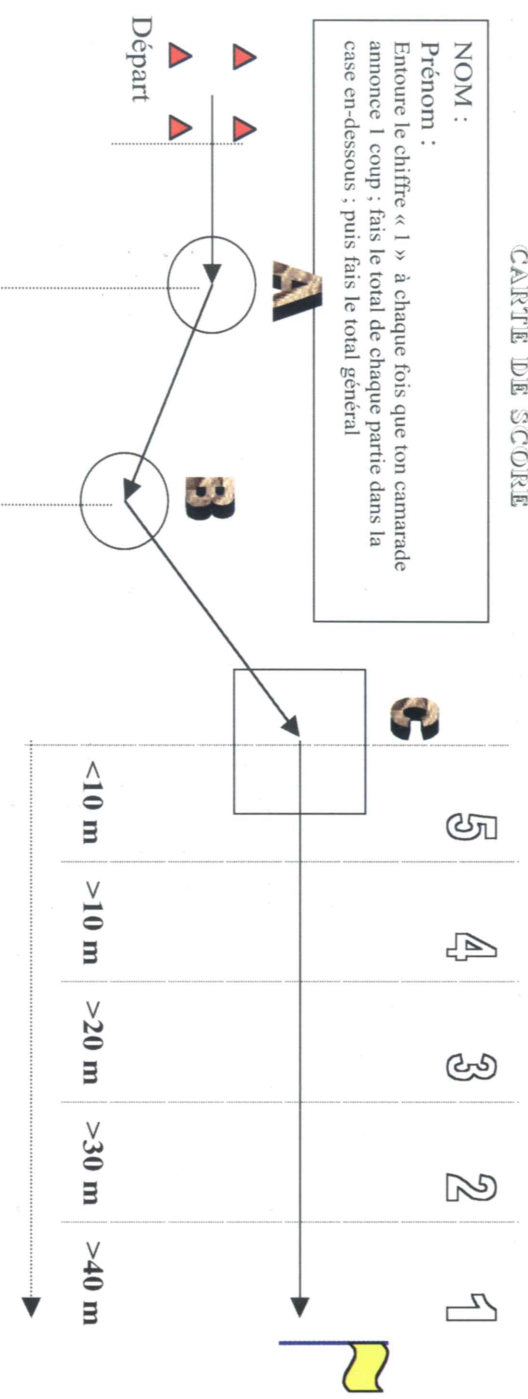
CARTE DE SCORE

NOM :
Prénom :
Entoure le chiffre « 1 » à chaque fois que ton camarade annonce 1 coup ; fais le total de chaque partie dans la case en-dessous ; puis fais le total général

Départ

A

B

C

5 4 3 2 1

<10 m >10 m >20 m >30 m >40 m